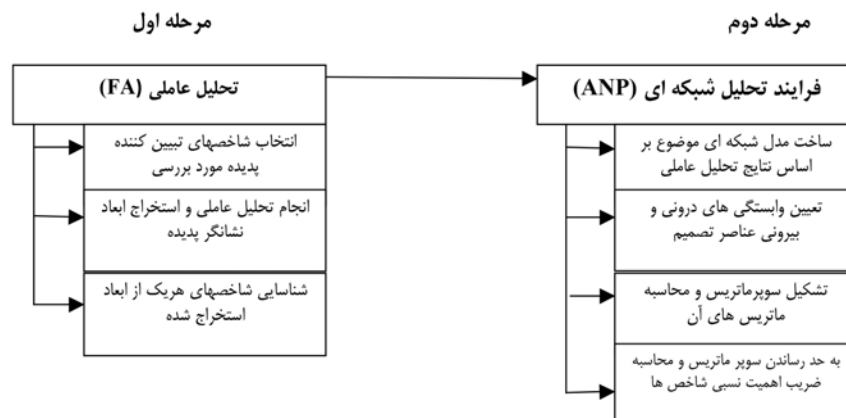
مرحله اول

تحلیل عاملی (FA)

انتخاب شاخصهای تبیین کننده پدیده مورد بررسی

انجام تحلیل عاملی و استخراج ابعاد نشانگر پدیده

شناسایی شاخصهای هریک از ابعاد استخراج شده

مرحله دوم

فرایند تحلیل شبکه ای (ANP)

ساخت مدل شبکه ای موضوع بر اساس نتایج تحلیل عاملی

تعیین وابستگی های درونی و بیرونی عناصر تصمیم

تشکیل سوپرماتریس و محاسبه ماتریس های آن

به حد رساندن سوپر ماتریس و محاسبه ضریب اهمیت نسبی شاخص ها